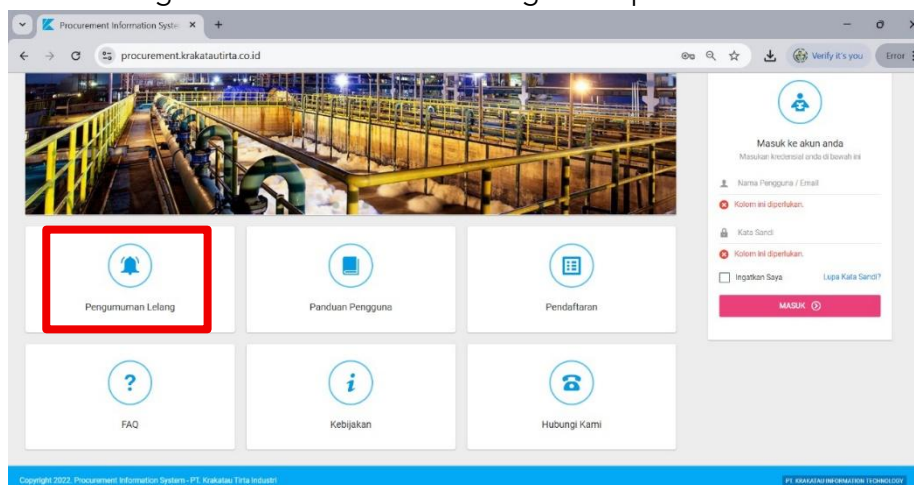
Procurement Information Syste ×

procurement.krakatautirta.co.id

Verify it's you

Error

Masuk ke akun anda

Masukan kredensial anda di bawah ini

Nama Pengguna / Email

Kolom ini diperlukan.

Kata Sandi

Kolom ini diperlukan.

Ingatkan Saya

Lupa Kata Sandi?

MASUK

Pengumuman Lelang

Panduan Pengguna

Pendaftaran

FAQ

Kebijakan

Hubungi Kami

Copyright 2022. Procurement Information System - PT. Krakatau Tirta Industri

PT. KRAKATAU INFORMATION TECHNOLOGY